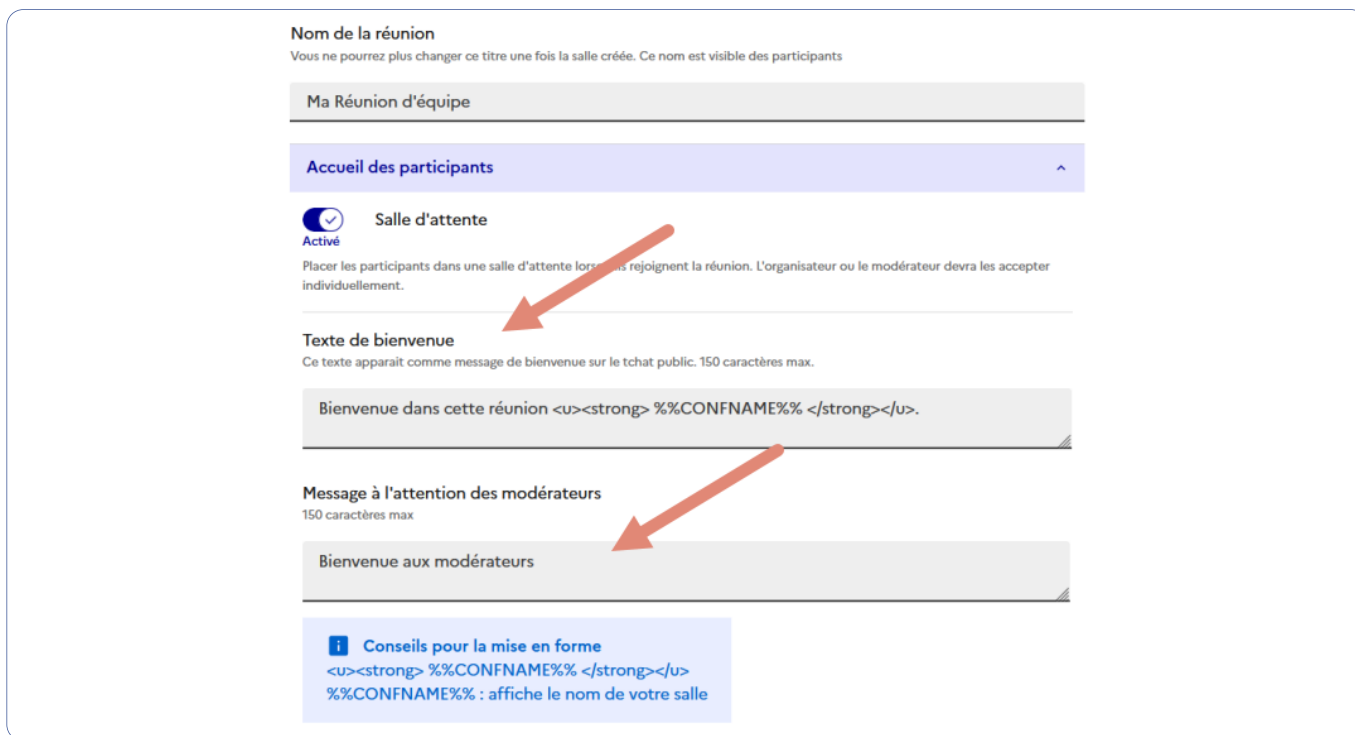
Nom de la réunion
Vous ne pourrez plus changer ce titre une fois la salle créée. Ce nom est visible des participants

Ma Réunion d'équipe

Accueil des participants

Salle d'attente
Activé
Placer les participants dans une salle d'attente lors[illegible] rejoignent la réunion. L'organisateur ou le modérateur devra les accepter individuellement.

Texte de bienvenue
Ce texte apparait comme message de bienvenue sur le tchat public. 150 caractères max.

Bienvenue dans cette réunion <u><strong> %%CONFNAME%% </strong></u>.

Message à l'attention des modérateurs
150 caractères max

Bienvenue aux modérateurs

Conseils pour la mise en forme
<u><strong> %%CONFNAME%% </strong></u>
%%CONFNAME%% : affiche le nom de votre salle